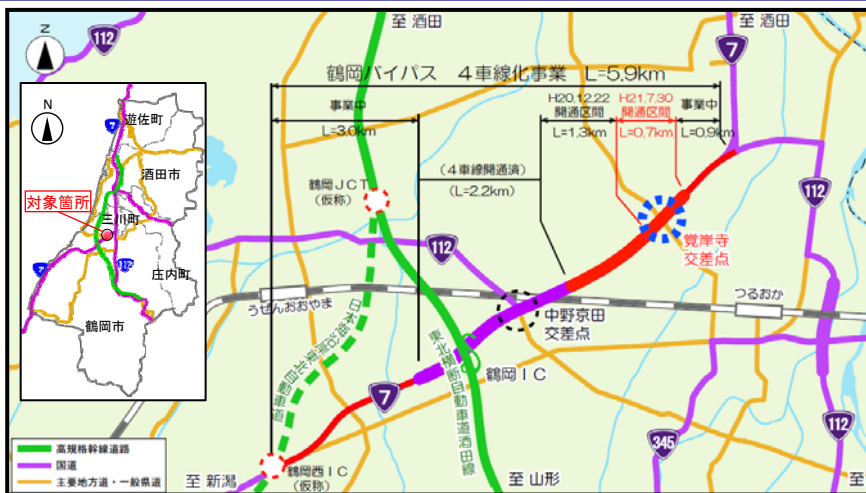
至 酒田
至 酒田
N
112
7
鶴岡バイパス　4車線化事業　L=5.9km
N
遊佐町
酒田市
対象箇所
三川町
庄内町
鶴岡市
7
112
7
事業中
L=3.0km
H20.12.22 開通区間
L=1.3km
H21.7.30 開通区間
L=0.7km
事業中
L=0.9km
（4車線開通済）
（L=2.2km）
鶴岡JCT（仮称）
112
112
覚岸寺交差点
うぜんおおやま
つるおか
日本海沿岸東北自動車道
東北横断自動車道酒田線
中野京田交差点
7
鶴岡IC
345
112
高規格幹線道路
国道
主要地方道・一般県道
至 新潟
鶴岡西IC（仮称）
至 山形